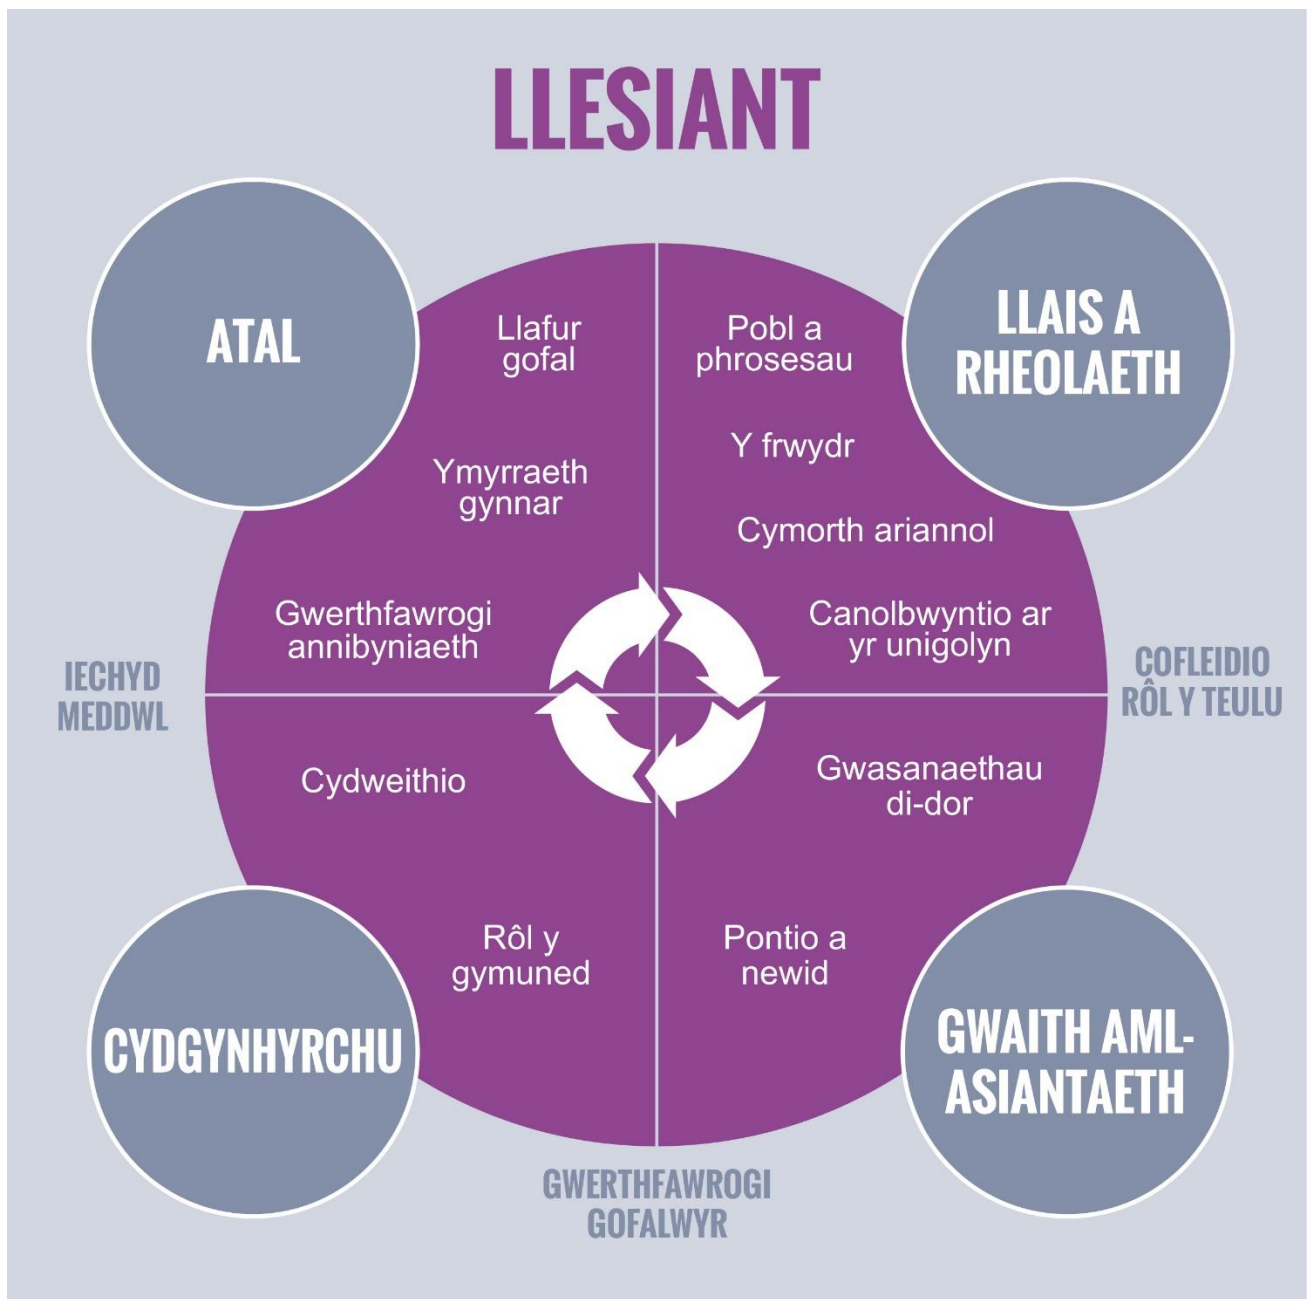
LLESIANT

ATAL

LLAIS A RHEOLAETH

Llafur gofal

Ymyrraeth gynnar

Gwerthfawrogi annibyniaeth

Pobl a phrosesau

Y frwydr

Cymorth ariannol

Canolbwyntio ar yr unigolyn

IECHYD MEDDWL

COFLEIDIO RÔL Y TEULU

Cydweithio

Rôl y gymuned

Gwasanaethau di-dor

Pontio a newid

CYDGYNHYRCHU

GWAITH AML-ASIANTAETH

GWERTHFAWROGI GOFALWYR